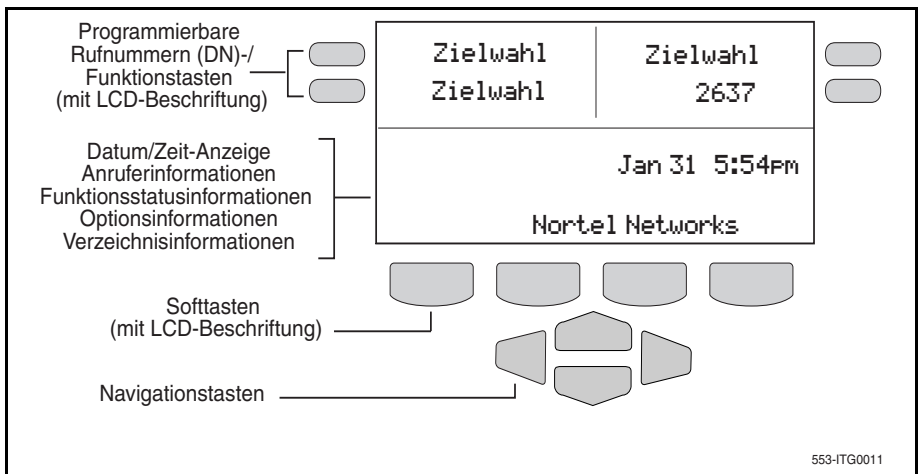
Programmierbare Rufnummern (DN)-/ Funktionstasten (mit LCD-Beschriftung)

Zielwahl
Zielwahl

Zielwahl
2637

Datum/Zeit-Anzeige
Anruferinformationen
Funktionsstatusinformationen
Optionsinformationen
Verzeichnisinformationen

Jan 31 5:54pm

Nortel Networks

Softtasten (mit LCD-Beschriftung)

Navigationstasten

553-ITG0011